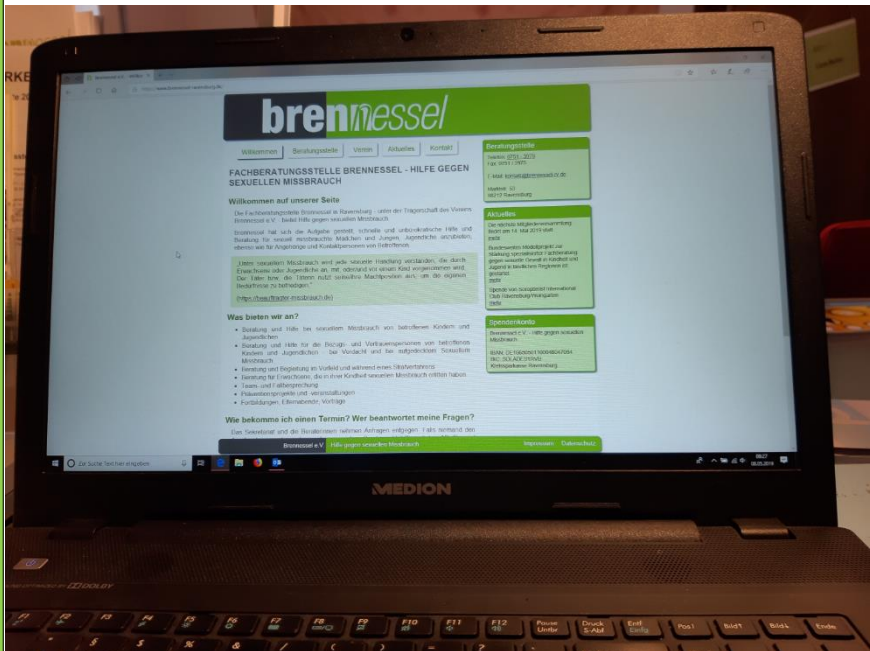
brennessel

Willkommen | Beratungsstelle | Verein | Aktuelles | Kontakt

FACHBERATUNGSSTELLE BRENNESSEL - HILFE GEGEN SEXUELLEN MISSBRAUCH

Willkommen auf unserer Seite

Die Fachberatungsstelle Brennessel in Ravensburg - unter der Trägerschaft des Vereins Brennessel e.V. - bietet Hilfe gegen sexuellen Missbrauch.

Brennessel hat sich die Aufgabe gestellt, schnelle und unbürokratische Hilfe und Beratung für sexuell missbrauchte Mädchen und Jungen, Jugendliche anzubieten, ebenso wie für Angehörige und Kontaktpersonen von Betroffenen.

"Unter sexuellem Missbrauch wird jede sexuelle Handlung verstanden, die durch Erwachsene oder Jugendliche an, mit, oder/und vor einem Kind vorgenommen wird. Der Täter bzw. die Täterin nutzt seine/ihre Machtposition aus, um die eigenen Bedürfnisse zu befriedigen."

(https://beauftragter-missbrauch.de)

Was bieten wir an?

• Beratung und Hilfe bei sexuellem Missbrauch von betroffenen Kindern und Jugendlichen
• Beratung und Hilfe für die Bezugs- und Vertrauenspersonen von betroffenen Kindern und Jugendlichen - bei Verdacht und bei aufgedecktem Sexuellem Missbrauch
• Beratung und Begleitung im Vorfeld und während eines Strafverfahrens
• Beratung für Erwachsene, die in ihrer Kindheit sexuellen Missbrauch erlitten haben
• Team- und Fallbesprechung
• Präventionsprojekte und -veranstaltungen
• Fortbildungen, Elternabende, Vorträge

Wie bekomme ich einen Termin? Wer beantwortet meine Fragen?

Das Sekretariat und die Beraterinnen nehmen Anfragen entgegen. Falls niemand den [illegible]

Beratungsstelle
Telefon: 0751 - 3919
Fax: 0751 - 1979
E-Mail: kontakt@brennessel-rv.de
Marktstr. 32
88212 Ravensburg

Aktuelles
Die nächste Mitgliederversammlung findet am 14. Mai 2019 statt
mehr
Bundesweites Modellprojekt zur Stärkung spezialisierter Fachberatung gegen sexuelle Gewalt in Kindheit und Jugend in ländlichen Regionen ist gestartet
mehr
Spende von Soroptimist International Club Ravensburg/Weingarten
mehr

Spendenkonto
Brennessel e.V. - Hilfe gegen sexuellen Missbrauch
IBAN: DE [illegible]
BIC: SOLADES1RVB
Kreissparkasse Ravensburg

Brennessel e.V. | Hilfe gegen sexuellen Missbrauch | Impressum | Datenschutz

Zur Suche Text hier eingeben

MEDION

F10 F11 F12 Pause Untbr Druck S-Abf Einfg Pos1 Bild↑ Bild↓ Ende